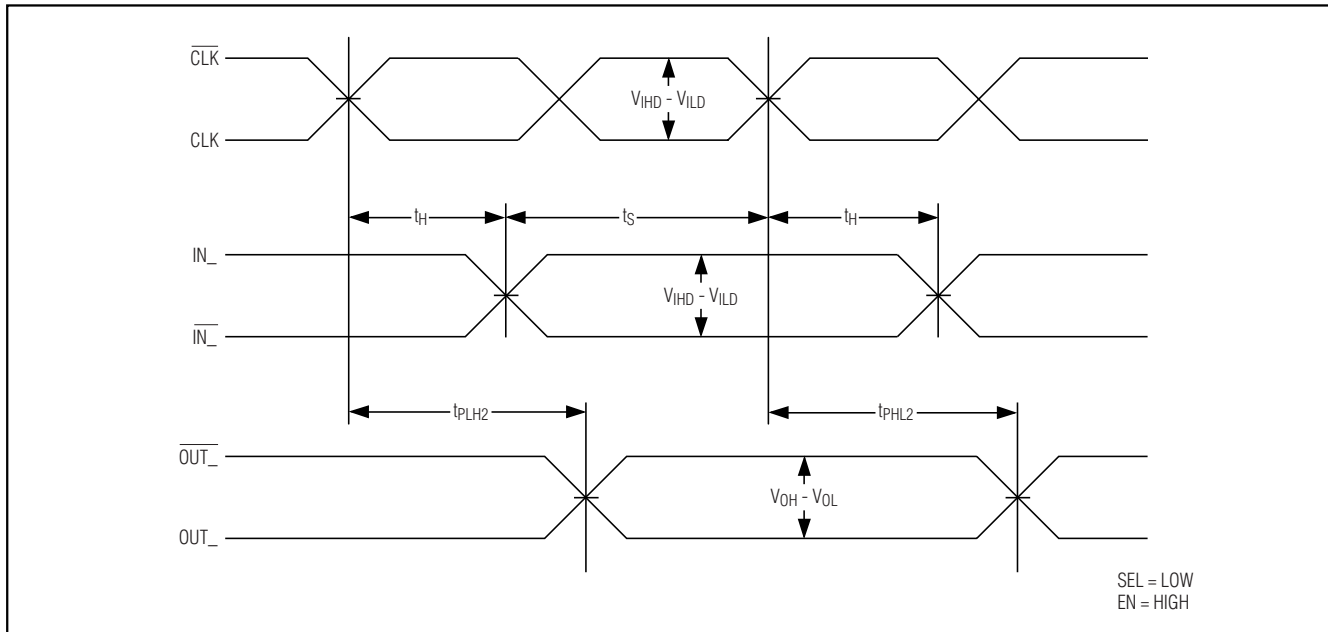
$\overline{CLK}$

CLK

$V_{IHD}$ - $V_{ILD}$

$t_H$

$t_S$

$t_H$

IN_

$\overline{IN\_}$

$V_{IHD}$ - $V_{ILD}$

$t_{PLH2}$

$t_{PHL2}$

$\overline{OUT\_}$

OUT_

$V_{OH}$ - $V_{OL}$

SEL = LOW
EN = HIGH